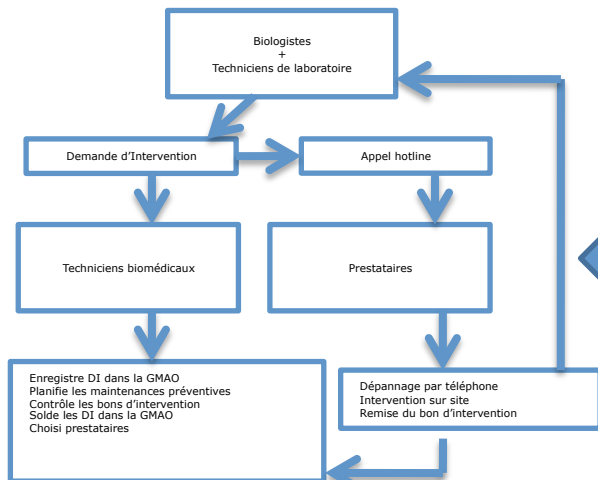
Biologistes
+
Techniciens de laboratoire

Demande d’Intervention

Appel hotline

Techniciens biomédicaux

Prestataires

Enregistre DI dans la GMAO
Planifie les maintenances préventives
Contrôle les bons d’intervention
Solde les DI dans la GMAO
Choisi prestataires

Dépannage par téléphone
Intervention sur site
Remise du bon d’intervention